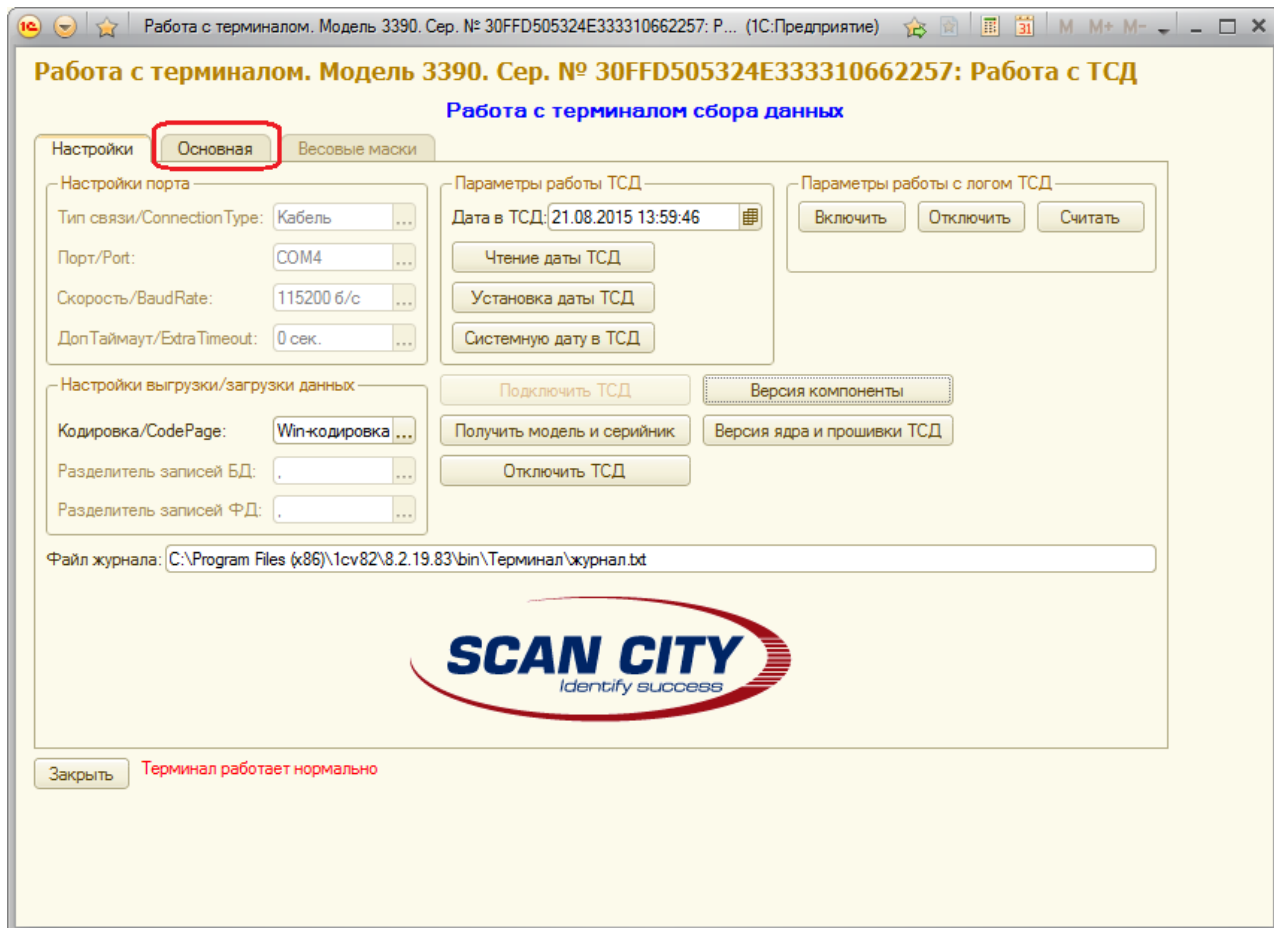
Работа с терминалом. Модель 3390. Сер. № 30FFD505324E333310662257: Р... (1С:Предприятие)

M M+ M-

Работа с терминалом. Модель 3390. Сер. № 30FFD505324E333310662257: Работа с ТСД

Работа с терминалом сбора данных

Настройки | Основная | Весовые маски

Настройки порта
Тип связи/ConnectionType: Кабель ...
Порт/Port: COM4 ...
Скорость/BaudRate: 115200 б/с ...
ДопТаймаут/ExtraTimeout: 0 сек. ...

Параметры работы ТСД
Дата в ТСД: 21.08.2015 13:59:46
Чтение даты ТСД
Установка даты ТСД
Системную дату в ТСД

Параметры работы с логом ТСД
Включить | Отключить | Считать

Настройки выгрузки/загрузки данных
Кодировка/CodePage: Win-кодировка ...
Разделитель записей БД: , ...
Разделитель записей ФД: , ...

Подключить ТСД
Версия компоненты
Получить модель и серийник
Версия ядра и прошивки ТСД
Отключить ТСД

Файл журнала: C:\Program Files (x86)\1cv82\8.2.19.83\bin\Терминал\журнал.txt

SCAN CITY
Identify success

Закрыть
Терминал работает нормально